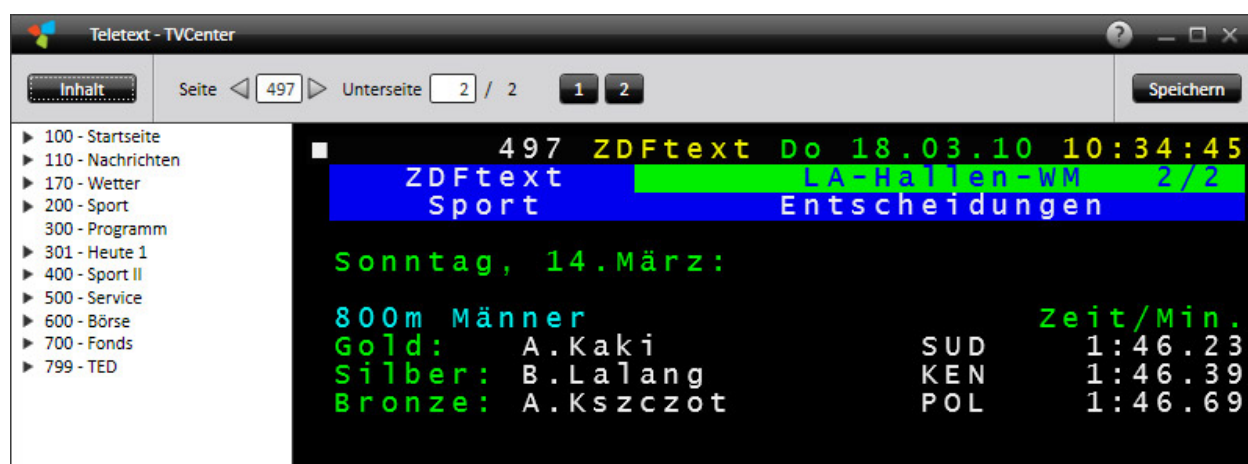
Teletext - TVCenter

Inhalt

Seite 497 Unterseite 2 / 2

1 2

Speichern

100 - Startseite
110 - Nachrichten
170 - Wetter
200 - Sport
300 - Programm
301 - Heute 1
400 - Sport II
500 - Service
600 - Börse
700 - Fonds
799 - TED

497 ZDFtext Do 18.03.10 10:34:45

ZDFtext LA-Hallen-WM 2/2
Sport Entscheidungen

Sonntag, 14.März:

800m Männer Zeit/Min.
Gold: A.Kaki SUD 1:46.23
Silber: B.Lalang KEN 1:46.39
Bronze: A.Kszczot POL 1:46.69